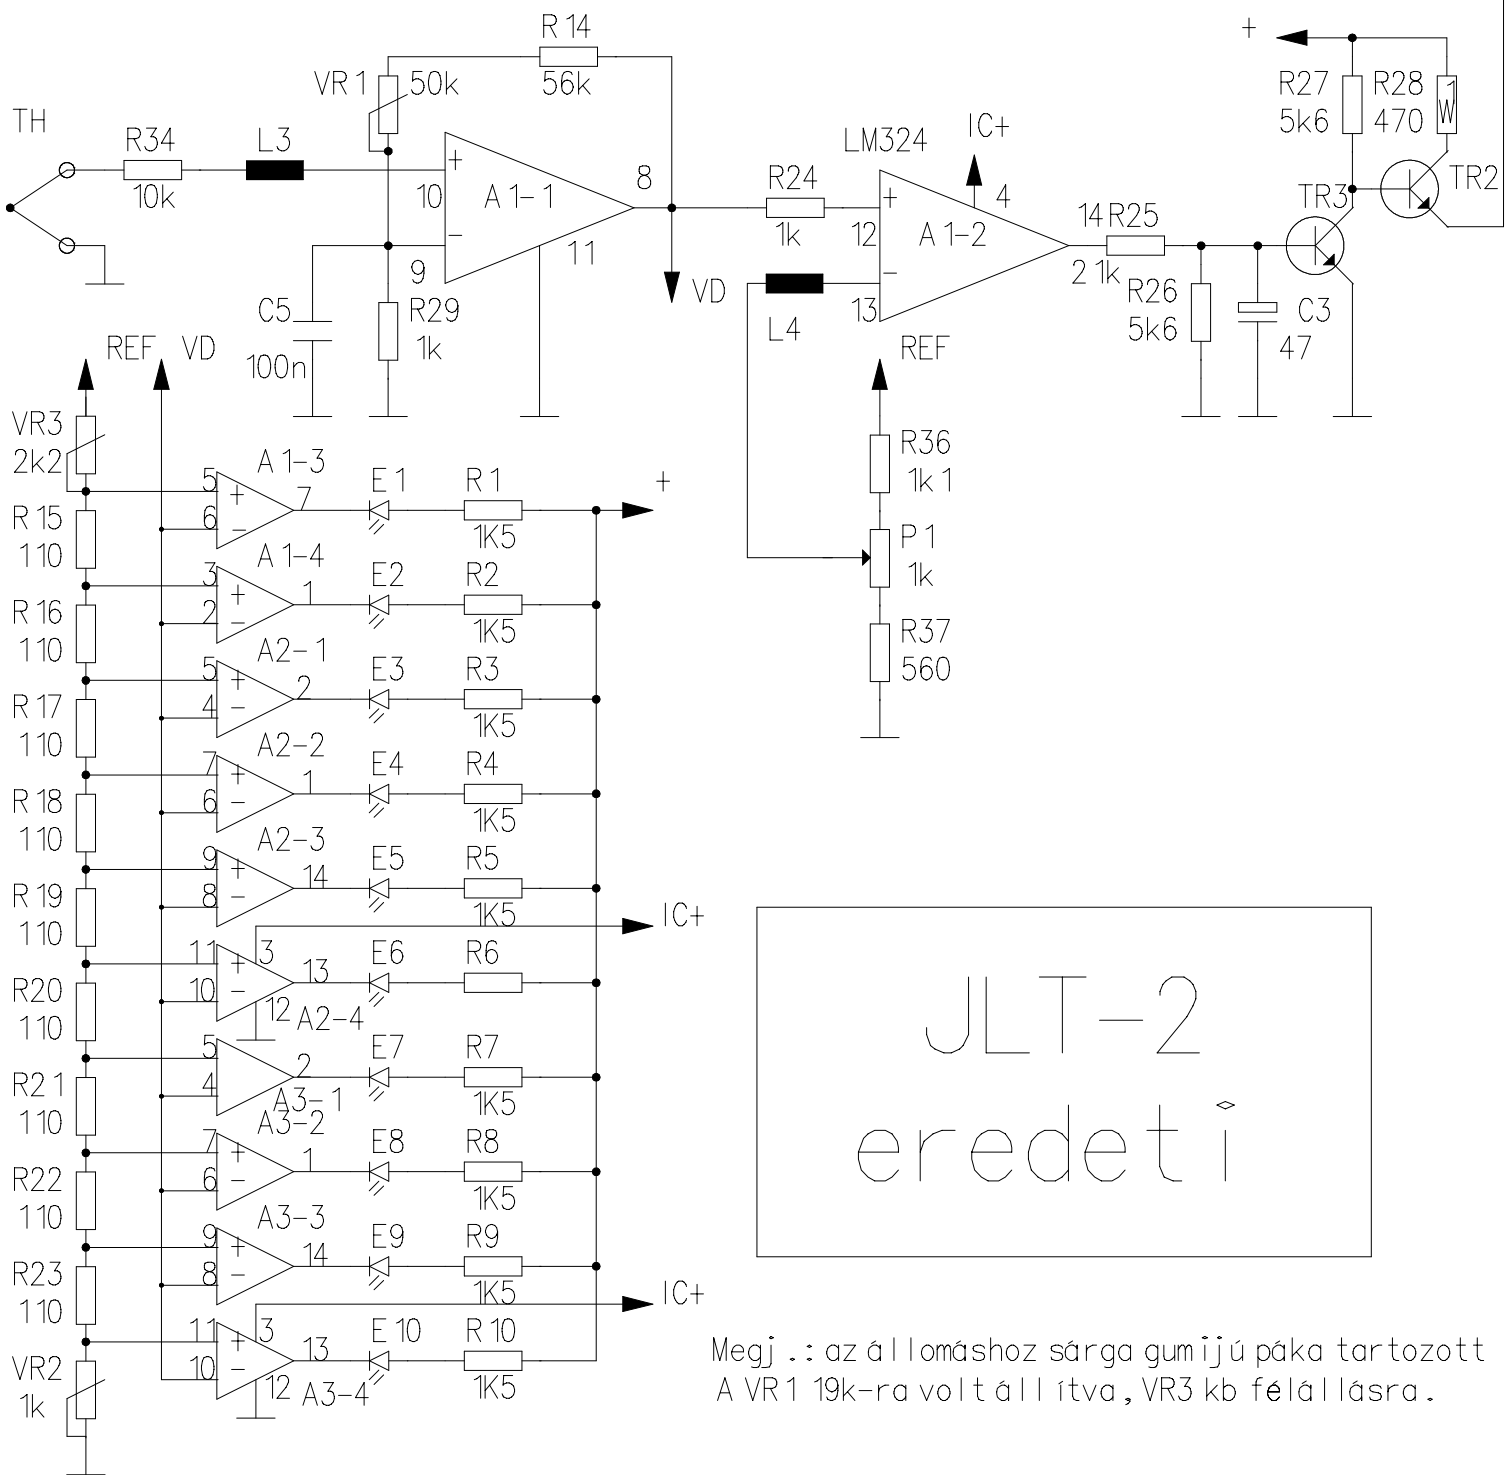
TH
R34
10k
L3
VR1
50k
R14
56k
A1-1
10
9
8
11
C5
100n
R29
1k
VD
R24
1k
LM324
IC+
A1-2
12
13
4
14 R25
2 1k
L4
REF
R26
5k6
C3
47
R27
5k6
R28
470
1W
+
TR3
TR2
R36
1k1
P1
1k
R37
560
REF
VD
VR3
2k2
R15
110
R16
110
R17
110
R18
110
R19
110
R20
110
R21
110
R22
110
R23
110
VR2
1k
A1-3
5
6
7
E1
R1
1K5
+
A1-4
3
2
1
E2
R2
1K5
A2-1
5
4
2
E3
R3
1K5
A2-2
7
6
1
E4
R4
1K5
A2-3
9
8
14
E5
R5
1K5
IC+
11
10
3
13
12
A2-4
E6
R6
5
4
2
A3-1
E7
R7
1K5
A3-2
7
6
1
E8
R8
1K5
A3-3
9
8
14
E9
R9
1K5
IC+
11
10
3
13
12
A3-4
E10
R10
1K5
JLT-2
eredeti
Megj.: az állomáshoz sárga gumijú páka tartozott
A VR1 19k-ra volt állítva, VR3 kb félállásra.